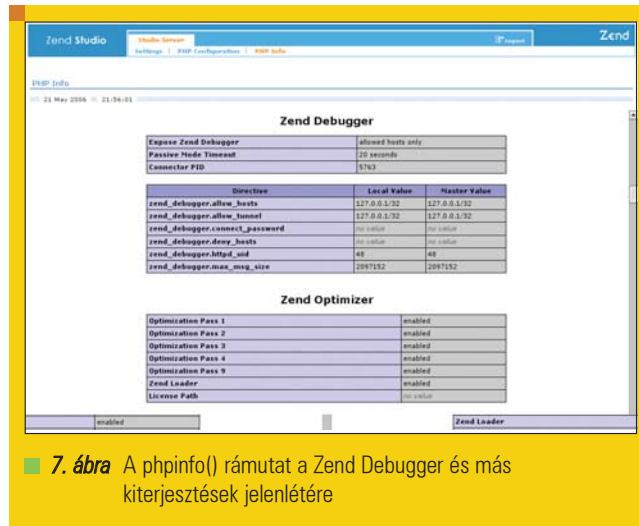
Zend Studio

Studio Server

Settings | PHP Configuration | PHP Info

Logout

Zend

PHP Info

21 May 2006 21:56:01

Zend Debugger

| Expose Zend Debugger | allowed hosts only |
|---|---|
| Passive Mode Timeout | 20 seconds |
| Connector PID | 5763 |

| Directive | Local Value | Master Value |
|---|---|---|
| zend_debugger.allow_hosts | 127.0.0.1/32 | 127.0.0.1/32 |
| zend_debugger.allow_tunnel | 127.0.0.1/32 | 127.0.0.1/32 |
| zend_debugger.connect_password | no value | no value |
| zend_debugger.deny_hosts | no value | no value |
| zend_debugger.httpd_uid | 48 | 48 |
| zend_debugger.max_msg_size | 2097152 | 2097152 |

Zend Optimizer

| Optimization Pass 1 | enabled |
|---|---|
| Optimization Pass 2 | enabled |
| Optimization Pass 3 | enabled |
| Optimization Pass 4 | enabled |
| Optimization Pass 9 | enabled |
| Zend Loader | enabled |
| License Path | no value |

enabled

Zend Loader

7. ábra A phpinfo() rámutat a Zend Debugger és más kiterjesztések jelenlétére